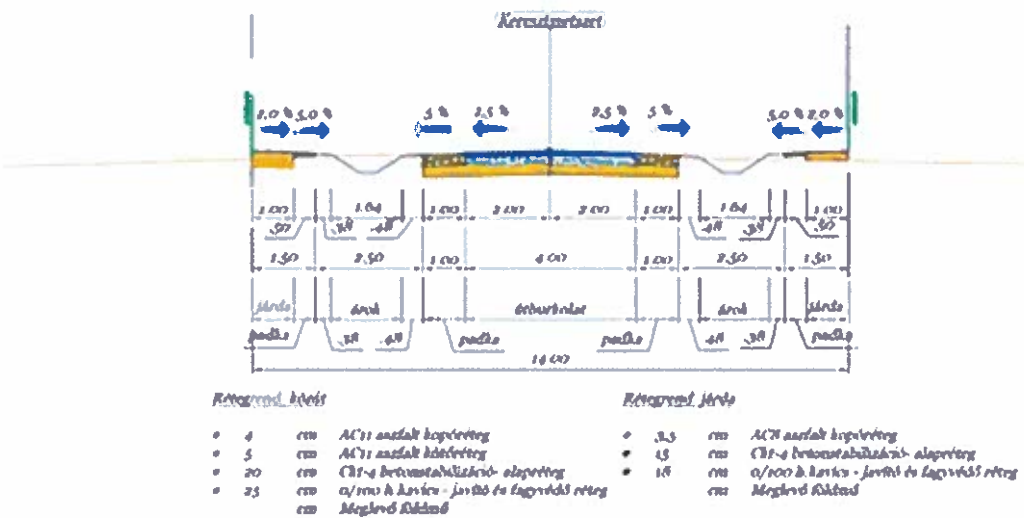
Keresztszelvény

2,0 % 5,0 %
5 % 2,5 %
2,5 % 5 %
5,0 % 2,0 %

1.00 | 1.04 | 1.00 | 2.00 | 2.00 | 1.00 | 1.04 | 1.00
.50 | .38 | .48 | .48 | .38 | .50
1.50 | 2.50 | 1.00 | 4.00 | 1.00 | 2.50 | 1.50
járda | árok | útburkolat | árok | járda
padka | .38 | .48 | padka | padka | .48 | .38 | padka
14.00

Rétegrend, kocsi

• 4 cm AC11 aszfalt kopóréteg
• 5 cm AC11 aszfalt kötőréteg
• 20 cm Ckt-4 betonstabilizáció- alapréteg
• 25 cm 0/100 k kavics - javító és fagyvédő réteg
cm Meglevő földmű

Rétegrend, járda

• 3,5 cm AC8 aszfalt kopóréteg
• 15 cm Ckt-4 betonstabilizáció- alapréteg
• 18 cm 0/100 k kavics - javító és fagyvédő réteg
cm Meglevő földmű